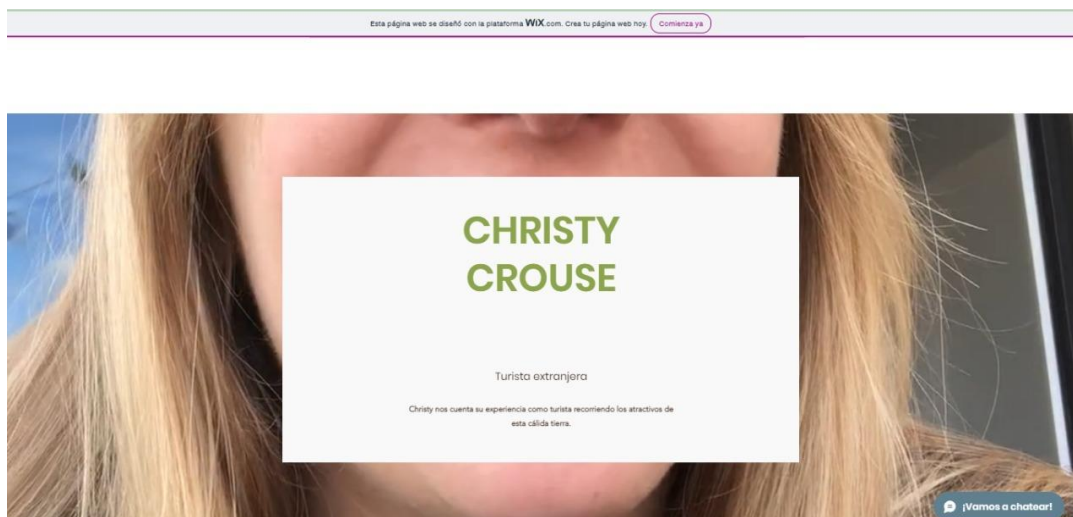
Esta página web se diseñó con la plataforma WiX.com. Crea tu página web hoy. Comienza ya

CHRISTY CROUSE

Turista extranjera

Christy nos cuenta su experiencia como turista recorriendo los atractivos de esta cálida tierra.

¡Vamos a chatear!